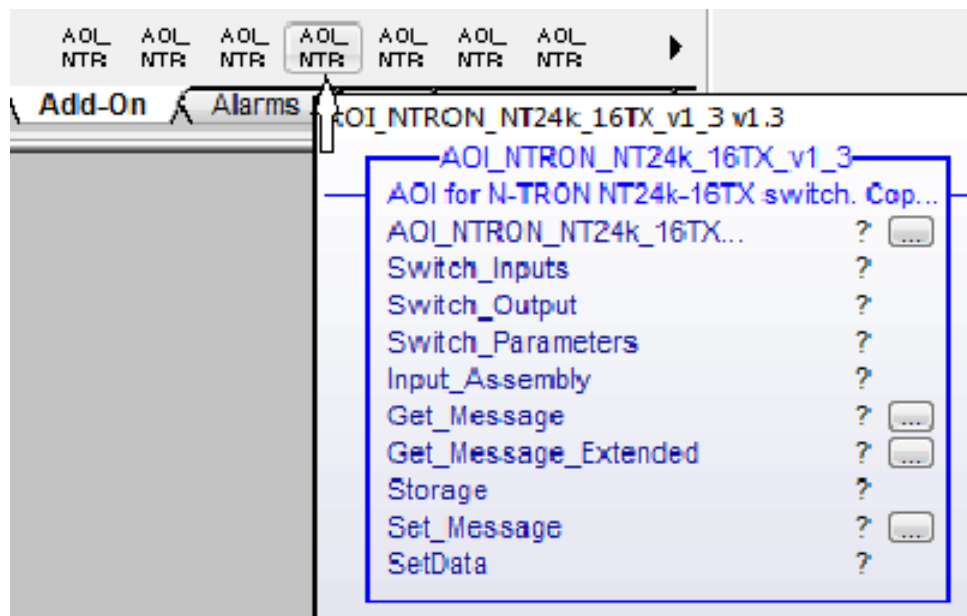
AOI_ NTR AOI_ NTR AOI_ NTR AOI_ NTR AOI_ NTR AOI_ NTR AOI_ NTR

Add-On Alarms

AOI_NTRON_NT24k_16TX_v1_3 v1.3

AOI_NTRON_NT24k_16TX_v1_3

AOI for N-TRON NT24k-16TX switch. Cop...

AOI_NTRON_NT24k_16TX... ? ...

Switch_Inputs ?

Switch_Output ?

Switch_Parameters ?

Input_Assembly ?

Get_Message ? ...

Get_Message_Extended ? ...

Storage ?

Set_Message ? ...

SetData ?